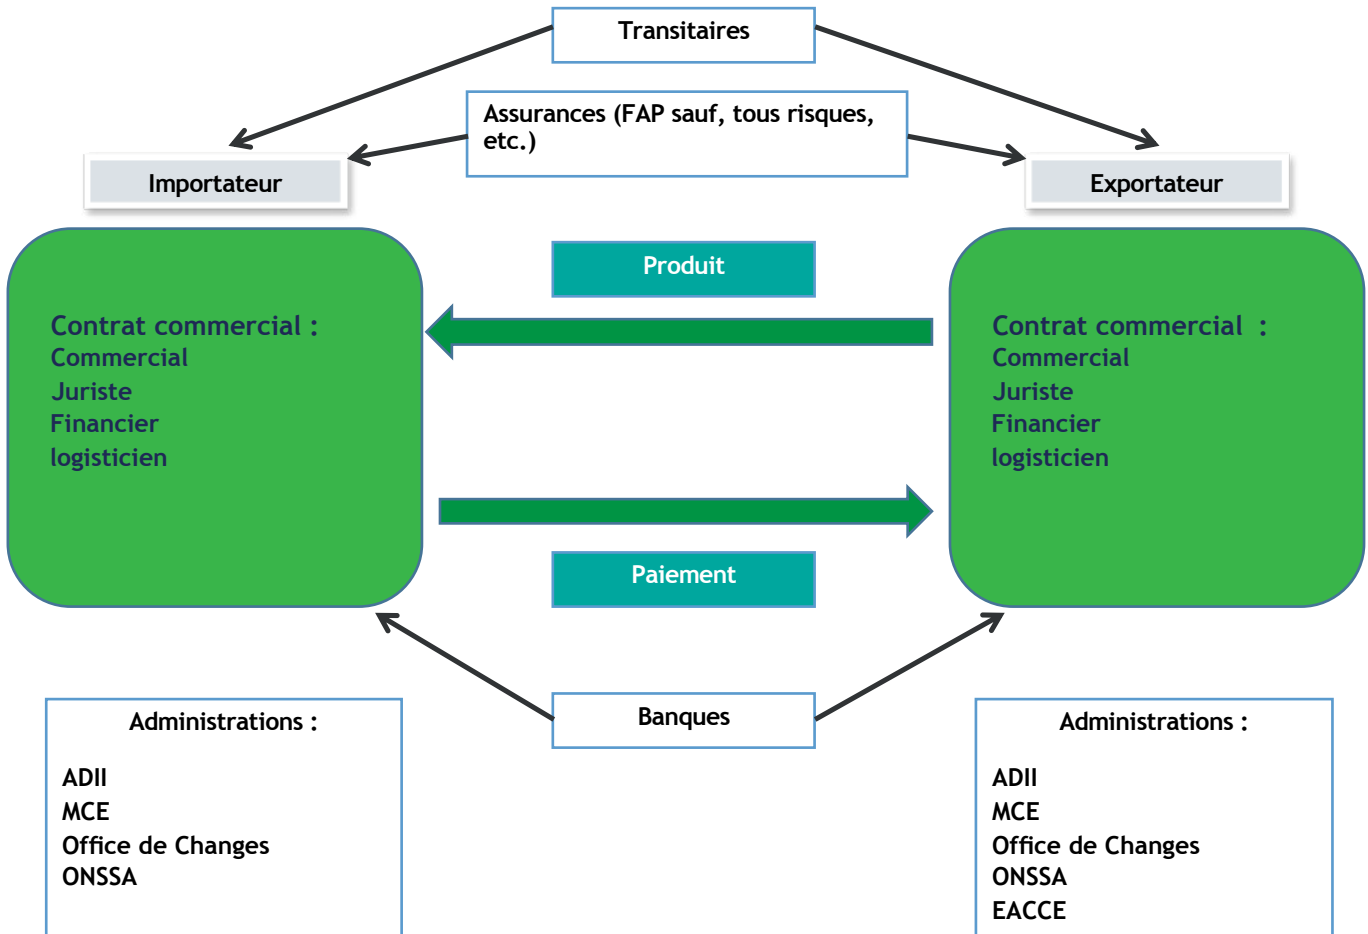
Transitaires

Assurances (FAP sauf, tous risques, etc.)

Importateur

Exportateur

Produit

Contrat commercial :
Commercial
Juriste
Financier
logisticien

Contrat commercial :
Commercial
Juriste
Financier
logisticien

Paiement

Banques

Administrations :

ADII
MCE
Office de Changes
ONSSA

Administrations :

ADII
MCE
Office de Changes
ONSSA
EACCE